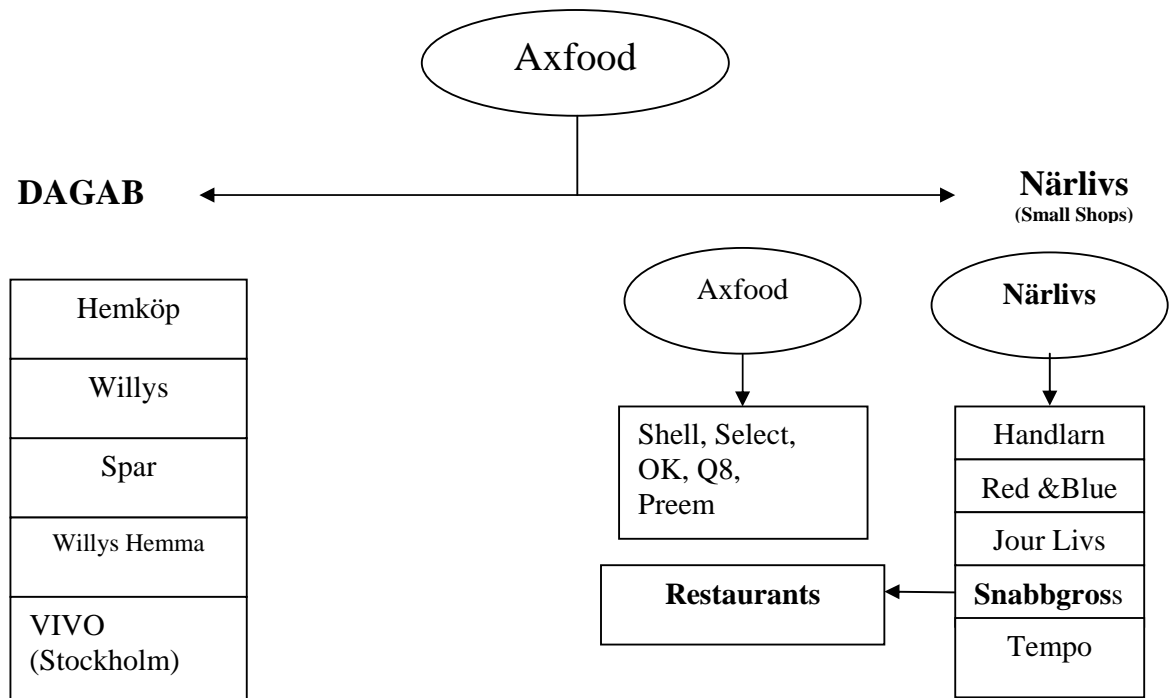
Axfood

DAGAB

Närlivs
(Small Shops)

Hemköp

Willys

Spar

Willys Hemma

VIVO
(Stockholm)

Axfood

Shell, Select, OK, Q8, Preem

Närlivs

Handlarn

Red &Blue

Jour Livs

Snabbgross

Tempo

Restaurants